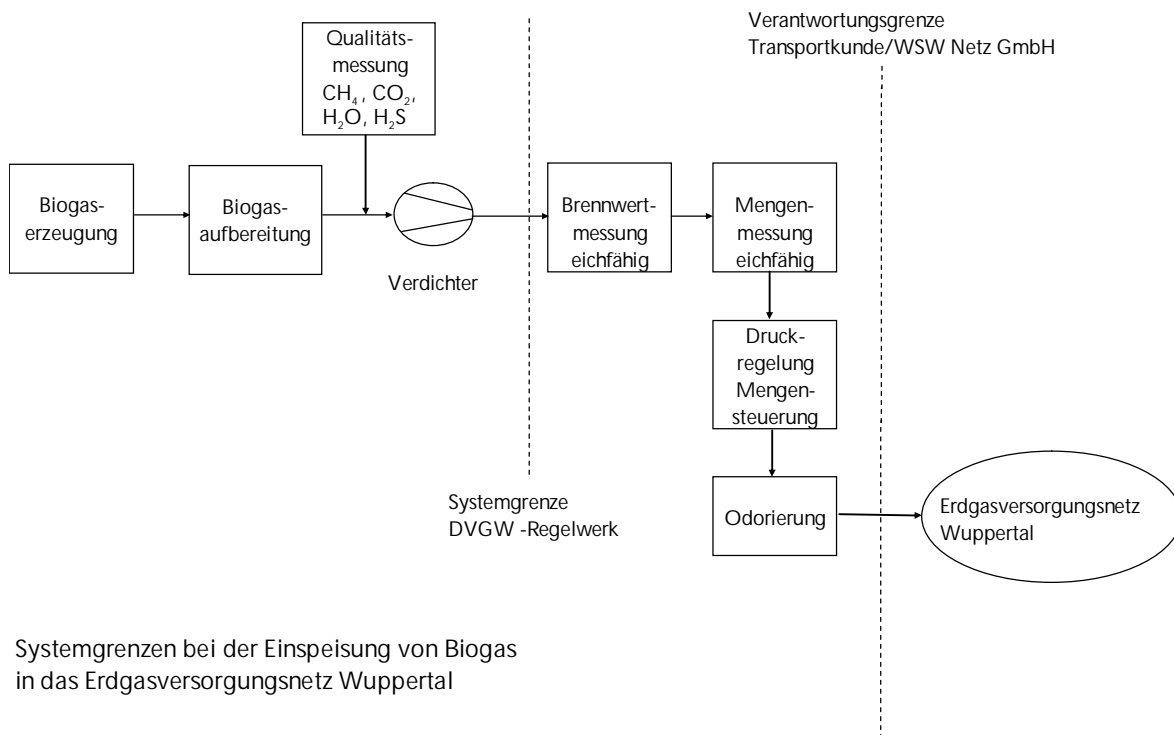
Verantwortungsgrenze
Transportkunde/WSW Netz GmbH

Qualitätsmessung
$CH_4$, $CO_2$, $H_2O$, $H_2S$

Biogaserzeugung

Biogasaufbereitung

Verdichter

Brennwertmessung eichfähig

Mengenmessung eichfähig

Druckregelung Mengensteuerung

Systemgrenze
DVGW -Regelwerk

Odorierung

Erdgasversorgungsnetz
Wuppertal

Systemgrenzen bei der Einspeisung von Biogas in das Erdgasversorgungsnetz Wuppertal